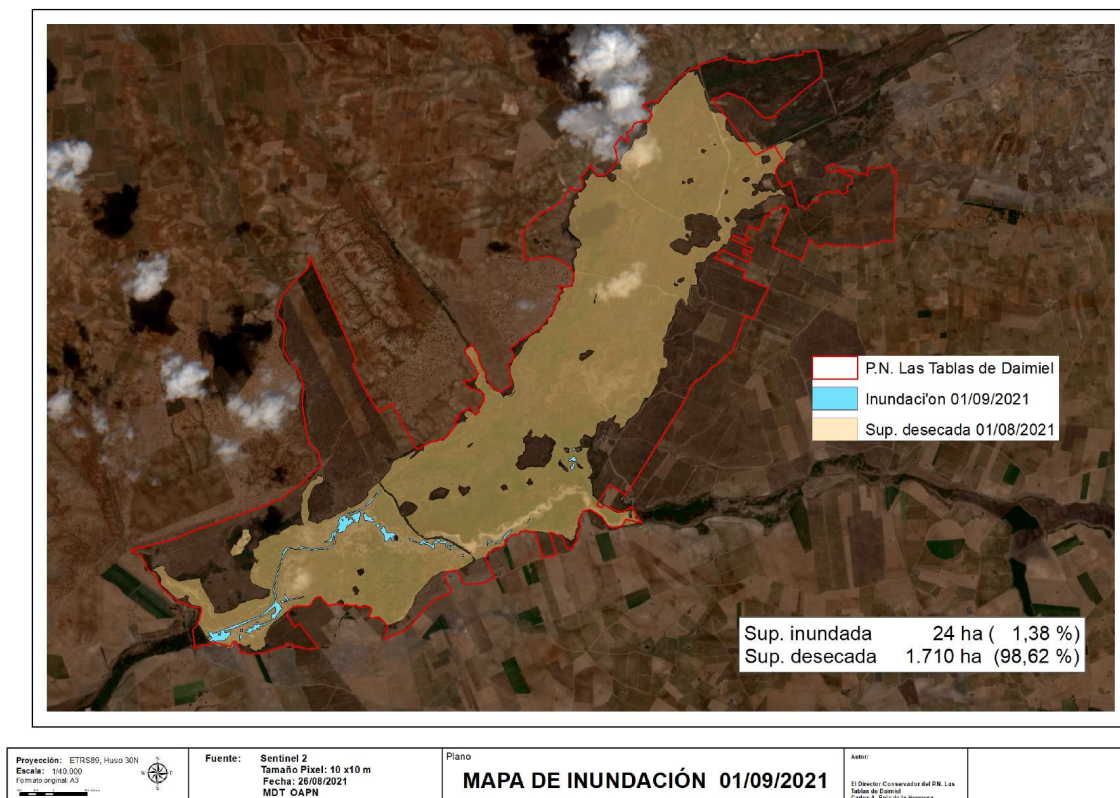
P.N. Las Tablas de Daimiel
Inundaci'on 01/09/2021
Sup. desecada 01/08/2021

| Sup. inundada | 24 ha ( 1,38 %) |
|---|---|
| Sup. desecada | 1.710 ha (98,62 %) |

Proyección: ETRS89, Huso 30N
Escala: 1/40.000
Formato original: A3

N
W E
S

Fuente: Sentinel 2
Tamaño Pixel: 10 x10 m
Fecha: 26/08/2021
MDT OAPN

Plano
MAPA DE INUNDACIÓN 01/09/2021

Autor:
El Director Conservador del P.N. Las Tablas de Daimiel
Carlos A. Ruiz de la Hermosa